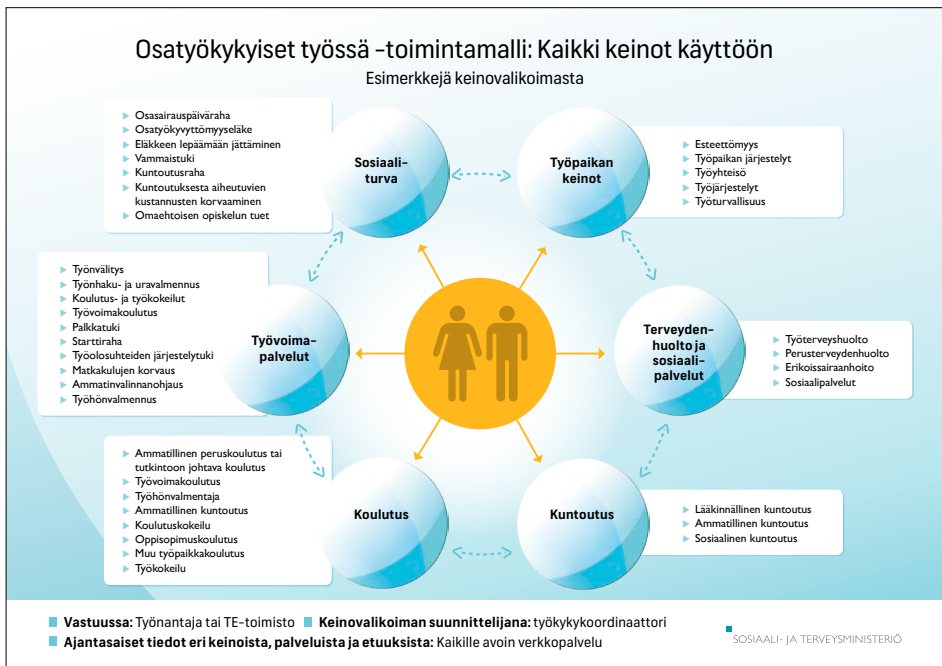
Osatyökykyiset työssä -toimintamalli: Kaikki keinot käyttöön
Esimerkkejä keinovalikoimasta

- Osasairauspäiväraha
- Osatyökyvyttömyyseläke
- Eläkkeen lepäämään jättäminen
- Vammaistuki
- Kuntoutusraha
- Kuntoutuksesta aiheutuvien kustannusten korvaaminen
- Omaehtoisen opiskelun tuet

Sosiaaliturva

Työpaikan keinot

- Esteettömyys
- Työpaikan järjestelyt
- Työyhteisö
- Työjärjestelyt
- Työturvallisuus

- Työnvälitys
- Työnhaku- ja uravalmennus
- Koulutus- ja työkokeilut
- Työvoimakoulutus
- Palkkatuki
- Starttiraha
- Työolosuhteiden järjestelytuki
- Matkakulujen korvaus
- Ammatinvalinnanohjaus
- Työhönvalmennus

Työvoimapalvelut

Terveydenhuolto ja sosiaalipalvelut

- Työterveyshuolto
- Perusterveydenhuolto
- Erikoissairaanhoito
- Sosiaalipalvelut

- Ammatillinen peruskoulutus tai tutkintoon johtava koulutus
- Työvoimakoulutus
- Työhönvalmentaja
- Ammatillinen kuntoutus
- Koulutuskokeilu
- Oppisopimuskoulutus
- Muu työpaikkakoulutus
- Työkokeilu

Koulutus

Kuntoutus

- Lääkinnällinen kuntoutus
- Ammatillinen kuntoutus
- Sosiaalinen kuntoutus

Vastuussa: Työnantaja tai TE-toimisto Keinovalikoiman suunnittelijana: työkykykoordinaattori
Ajantasaiset tiedot eri keinoista, palveluista ja etuuksista: Kaikille avoin verkkopalvelu

SOSIAALI- JA TERVEYSMINISTERIÖ